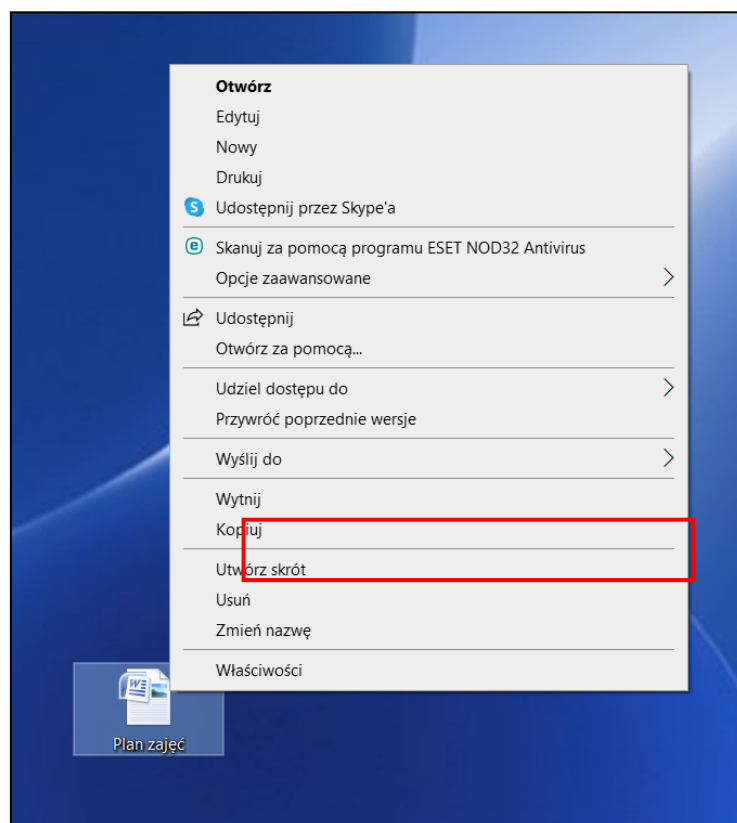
Otwórz
Edytuj
Nowy
Drukuj
Udostępnij przez Skype'a
Skanuj za pomocą programu ESET NOD32 Antivirus
Opcje zaawansowane
Udostępnij
Otwórz za pomocą...
Udziel dostępu do
Przywróć poprzednie wersje
Wyślij do
Wytnij
Kopiuj
Utwórz skrót
Usuń
Zmień nazwę
Właściwości

Plan zajęć